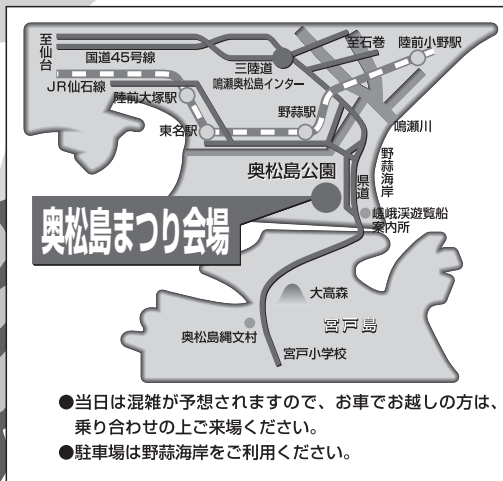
至仙台

国道45号線

JR仙石線

陸前大塚駅

東名駅

三陸道

鳴瀬奥松島インター

至石巻

陸前小野駅

野蒜駅

鳴瀬川

野蒜海岸

県道

奥松島公園

奥松島まつり会場

嵯峨渓遊覧船案内所

大高森

宮戸島

奥松島縄文村

宮戸小学校

●当日は混雑が予想されますので、お車でお越しの方は、乗り合わせの上ご来場ください。
●駐車場は野蒜海岸をご利用ください。